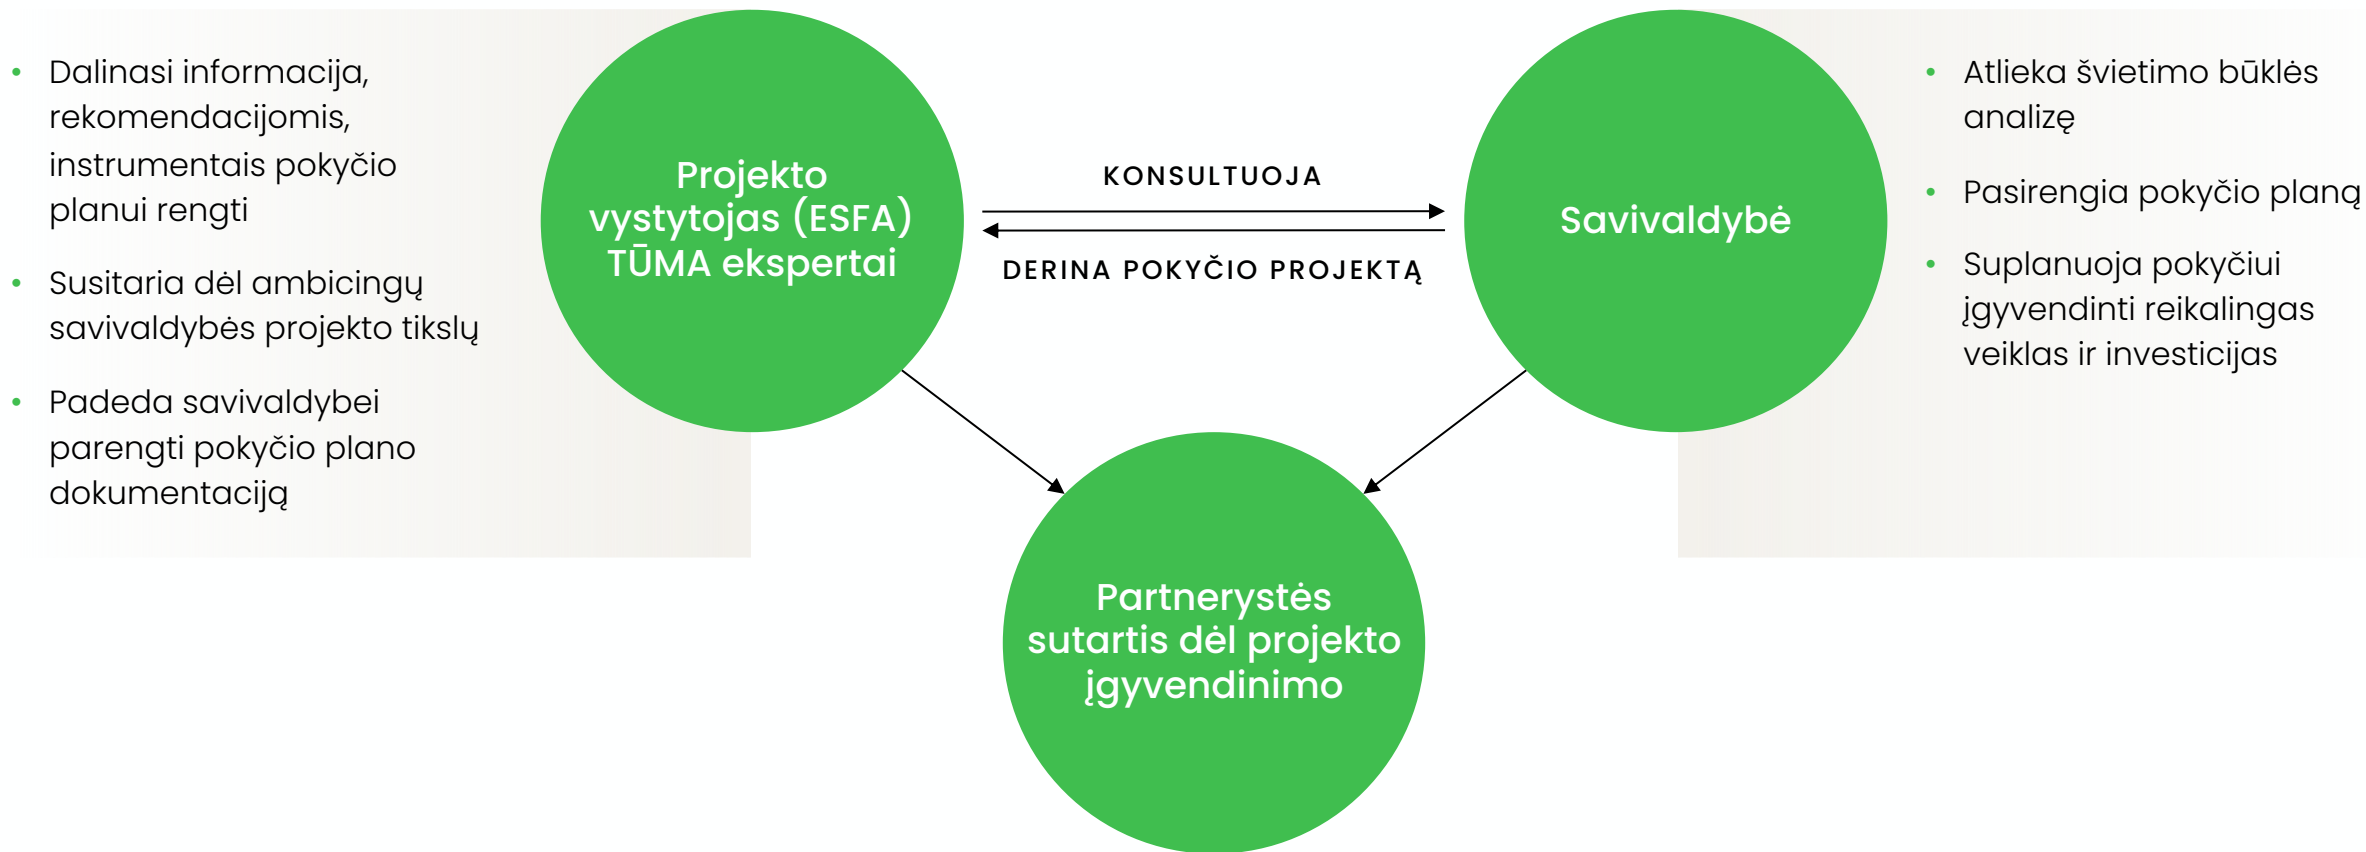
- Dalinasi informacija, rekomendacijomis, instrumentais pokyčio planui rengti
- Susitaria dėl ambicingų savivaldybės projekto tikslų
- Padeda savivaldybei parengti pokyčio plano dokumentaciją

Projekto vystytojas (ESFA) TŪMA ekspertai

KONSULTUOJA

DERINA POKYČIO PROJEKTĄ

Savivaldybė

- Atlieka švietimo būklės analizę
- Pasirengia pokyčio planą
- Suplanuoja pokyčiui įgyvendinti reikalingas veiklas ir investicijas

Partnerystės sutartis dėl projekto įgyvendinimo